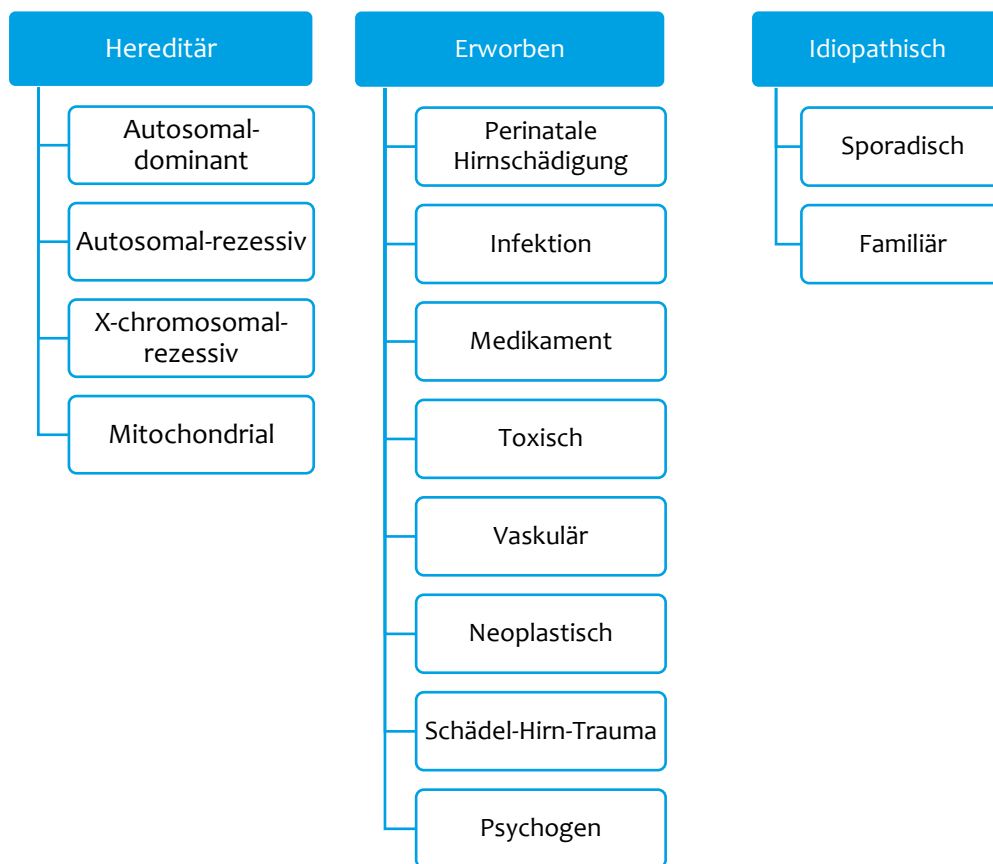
Hereditär

Autosomal-dominant

Autosomal-rezessiv

X-chromosomal-rezessiv

Mitochondrial

Erworben

Perinatale Hirnschädigung

Infektion

Medikament

Toxisch

Vaskulär

Neoplastisch

Schädel-Hirn-Trauma

Psychogen

Idiopathisch

Sporadisch

Familiär